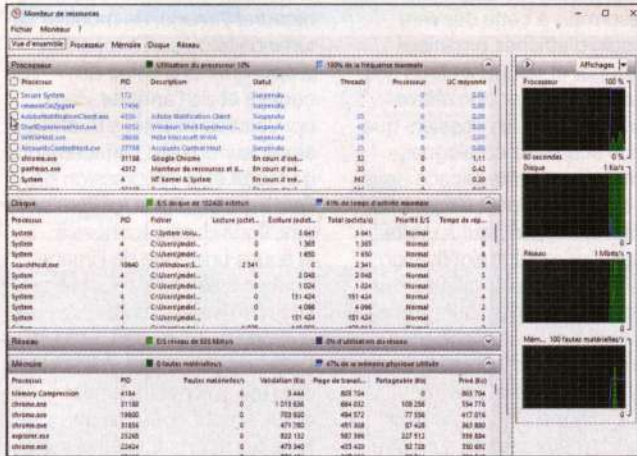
Moniteur de ressources

Fichier Moniteur ?

Vue d'ensemble Processeur Mémoire Disque Réseau

Processeur ■ Utilisation du processeur: 10% ■ 100% de la fréquence maximale

| Processus | PID | Description | Statut | Threads | Processeur | UC moyenne |
|---|---|---|---|---|---|---|
| Secure System | 172 | | Suspendu | | 0 | 0.00 |
| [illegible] | 17456 | | Suspendu | | 0 | 0.00 |
| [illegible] | 4556 | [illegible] | Suspendu | 25 | 0 | 0.00 |
| ShellExperienceHost.exe | 10252 | Windows Shell Experience ... | Suspendu | 42 | 0 | 0.00 |
| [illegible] | 28656 | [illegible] | Suspendu | 25 | 0 | 0.00 |
| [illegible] | 27748 | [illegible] | Suspendu | 8 | 0 | 0.00 |
| chrome.exe | 31188 | Google Chrome | En cours d'exé... | 32 | 0 | 1.11 |
| perfmon.exe | 4312 | Moniteur de ressources et fi... | En cours d'exé... | 33 | 0 | 0.42 |
| System | 4 | NT Kernel & System | En cours d'exé... | 362 | 0 | 0.20 |

Disque ■ 8 Ko/s d'E/S disque sur 122420 octets/s ■ 41% du temps d'activité maximale

| Processus | PID | Fichier | Lecture (octet... | Écriture (octet... | Total (octets/s) | Priorité E/S | Temps de rép... |
|---|---|---|---|---|---|---|---|
| System | 4 | C:\System Volu... | 0 | 3 641 | 3 641 | Normal | 6 |
| System | 4 | C:\Users\jeden... | 0 | 1 365 | 1 365 | Normal | 6 |
| System | 4 | C:\Users\jeden... | 0 | 1 650 | 1 650 | Normal | 6 |
| SearchHost.exe | 10640 | C:\Windows\S... | 2 341 | 0 | 2 341 | Normal | 5 |
| System | 4 | C:\Users\jeden... | 0 | 2 048 | 2 048 | Normal | 5 |
| System | 4 | C:\Users\jeden... | 0 | 1 024 | 1 024 | Normal | 5 |
| System | 4 | C:\Users\jeden... | 0 | 151 424 | 151 424 | Normal | 4 |
| System | 4 | C:\Users\jeden... | 0 | 4 096 | 4 096 | Normal | 2 |
| System | 4 | C:\Users\jeden... | 0 | 151 424 | 151 424 | Normal | 1 |

Réseau ■ E/S réseau de 555 Mbits/s ■ 0% d'utilisation du réseau

Mémoire ■ 0 fautes matérielles/s ■ 47% de la mémoire physique utilisée

| Processus | PID | Fautes matérielles/s | Validation (Ko) | Plage de travail... | Partageable (Ko) | Privé (Ko) |
|---|---|---|---|---|---|---|
| Memory Compression | 4184 | 0 | 3 444 | 803 704 | 0 | 803 704 |
| chrome.exe | 31188 | 0 | 1 015 636 | 664 032 | 109 256 | 554 776 |
| chrome.exe | 19800 | 0 | 703 920 | 494 572 | 77 556 | 417 016 |
| chrome.exe | 31856 | 0 | 471 780 | 451 308 | 87 428 | 363 880 |
| explorer.exe | 25268 | 0 | 822 152 | 587 396 | 227 512 | 359 884 |
| chrome.exe | 22424 | 0 | 473 340 | 423 420 | 92 728 | 330 692 |

Affichages

Processeur 100 %

60 secondes 0 %

Disque 1 Ko/s

Réseau 1 Mbits/s

Mém... 100 fautes matérielles/s